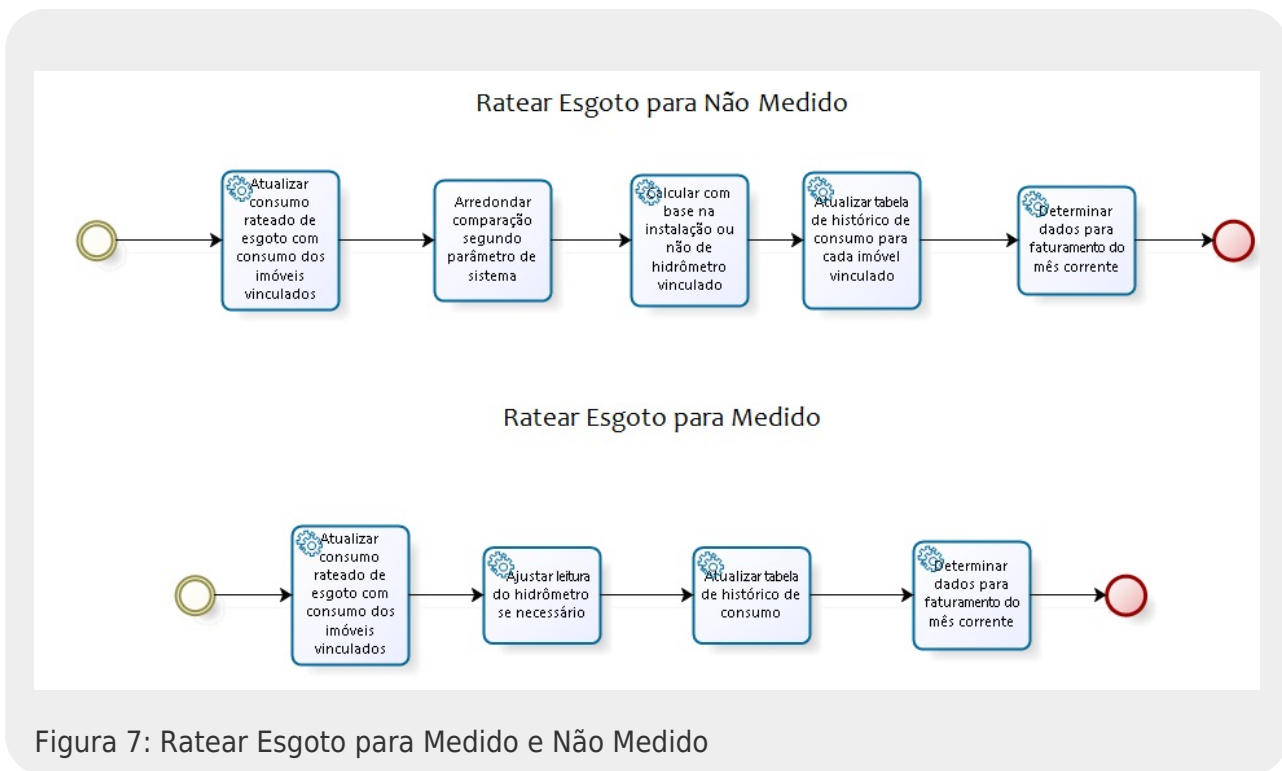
Ratear Esgoto para Não Medido

Atualizar consumo rateado de esgoto com consumo dos imóveis vinculados

Arredondar comparação segundo parâmetro de sistema

Calcular com base na instalação ou não de hidrômetro vinculado

Atualizar tabela de histórico de consumo para cada imóvel vinculado

Determinar dados para faturamento do mês corrente

Ratear Esgoto para Medido

Atualizar consumo rateado de esgoto com consumo dos imóveis vinculados

Ajustar leitura do hidrômetro se necessário

Atualizar tabela de histórico de consumo

Determinar dados para faturamento do mês corrente

Figura 7: Ratear Esgoto para Medido e Não Medido